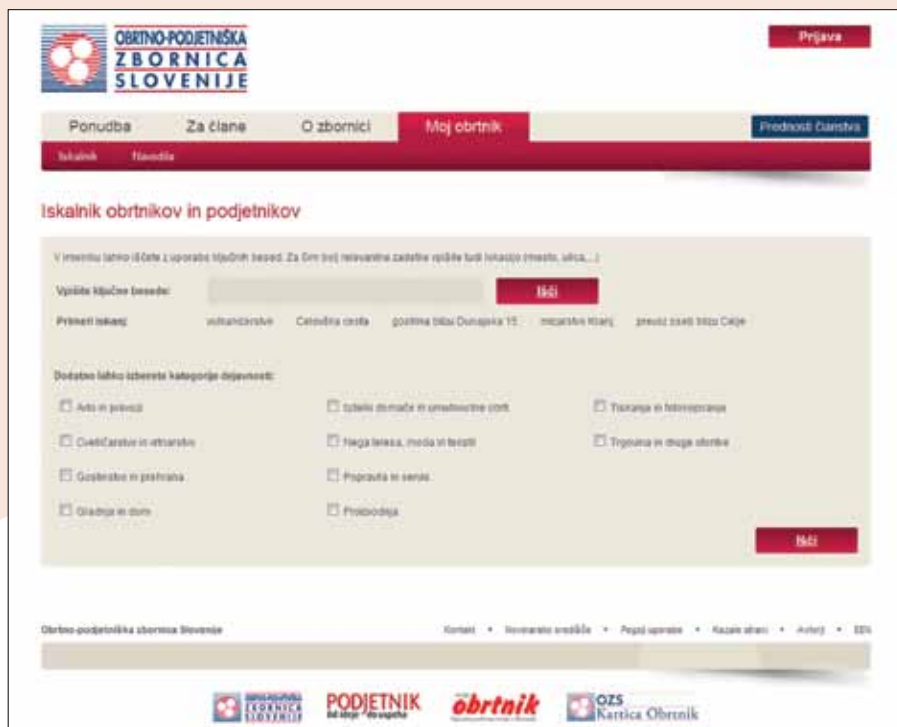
OBRTNO-PODJETNIŠKA ZBORNICA SLOVENIJE

Prijava

Ponudba Za člane O zbornici Moj obrtnik

Prednosti članstva

Iskalnik Navodila

Iskalnik obrtnikov in podjetnikov

V imeniku lahko iščete z uporabo ključnih besed. Za čim bolj relevantne zadetke vpišite tudi lokacijo (mesto, ulica,...)

Vpišite ključne besede:

Išči

Primeri iskanj: vulkanizerstvo Celovška cesta gostilna blizu Dunajska 15 mizarstvo Kranj prevoz oseb blizu Celje

Dodatno lahko izberete kategorije dejavnosti:

Avto in prevozi
Izdelki domače in umetnostne obrti
Tiskanje in fotokopiranje
Cvetličarstvo in vrtnarstvo
Nega telesa, moda in tekstil
Trgovina in druge storitve
Gostinstvo in prehrana
Popravila in servis
Gradnja in dom
Proizvodnja

Išči

Obrtno-podjetniška zbornica Slovenije

Kontakt • Novinarsko središče • Pogoji uporabe • Kazalo strani • Avtorji • EN

PODJETNIK od ideje do uspeha

obrtnik

OZS Kartica Obrtnik